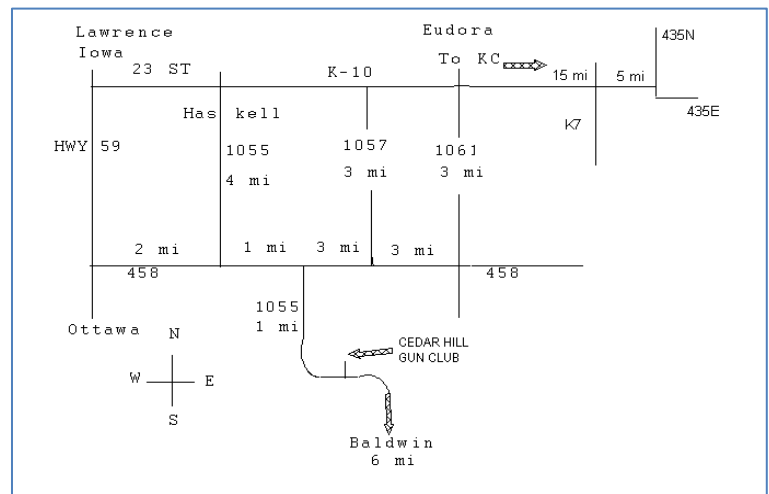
Lawrence
Iowa

Eudora

435N

23 ST

K-10

To KC

15 mi

5 mi

435E

Has kell

K7

HWY 59

1055
4 mi

1057
3 mi

1061
3 mi

2 mi

1 mi

3 mi

3 mi

458

458

1055
1 mi

Ottawa

N
W E
S

CEDAR HILL
GUN CLUB

Baldwin
6 mi